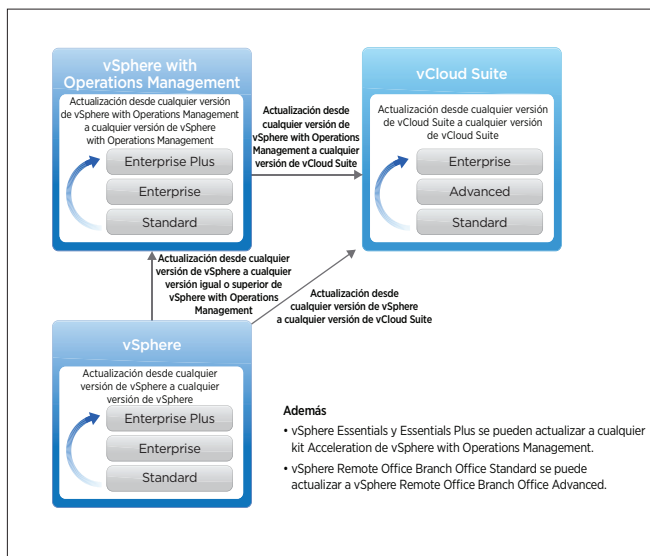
vSphere with Operations Management

Actualización desde cualquier versión de vSphere with Operations Management a cualquier versión de vSphere with Operations Management

Enterprise Plus

Enterprise

Standard

Actualización desde cualquier versión de vSphere with Operations Management a cualquier versión de vCloud Suite

vCloud Suite

Actualización desde cualquier versión de vCloud Suite a cualquier versión de vCloud Suite

Enterprise

Advanced

Standard

Actualización desde cualquier versión de vSphere a cualquier versión igual o superior de vSphere with Operations Management

Actualización desde cualquier versión de vSphere a cualquier versión de vCloud Suite

vSphere

Actualización desde cualquier versión de vSphere a cualquier versión de vSphere

Enterprise Plus

Enterprise

Standard

Además

• vSphere Essentials y Essentials Plus se pueden actualizar a cualquier kit Acceleration de vSphere with Operations Management.

• vSphere Remote Office Branch Office Standard se puede actualizar a vSphere Remote Office Branch Office Advanced.